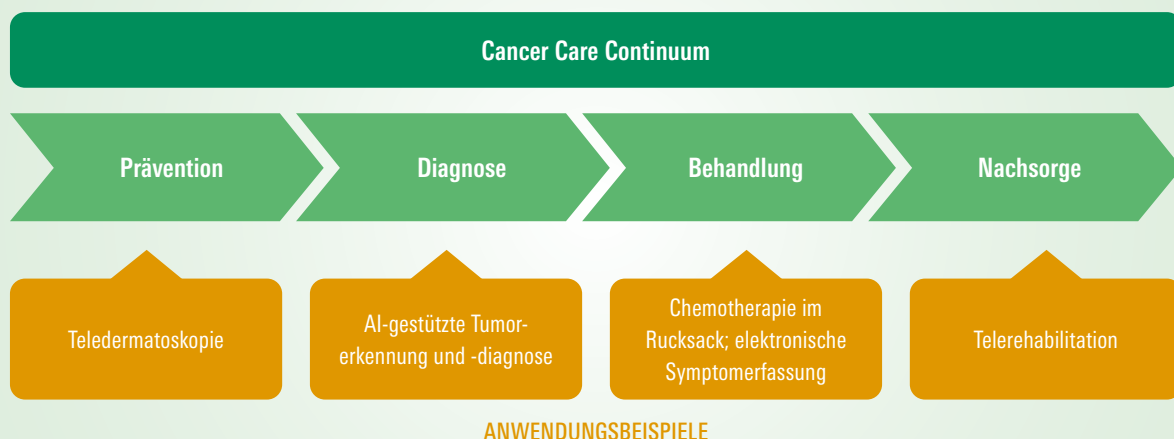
Cancer Care Continuum

Prävention

Diagnose

Behandlung

Nachsorge

Teledermatoskopie

AI-gestützte Tumorerkennung und -diagnose

Chemotherapie im Rucksack; elektronische Symptomerfassung

Telerehabilitation

ANWENDUNGSBEISPIELE